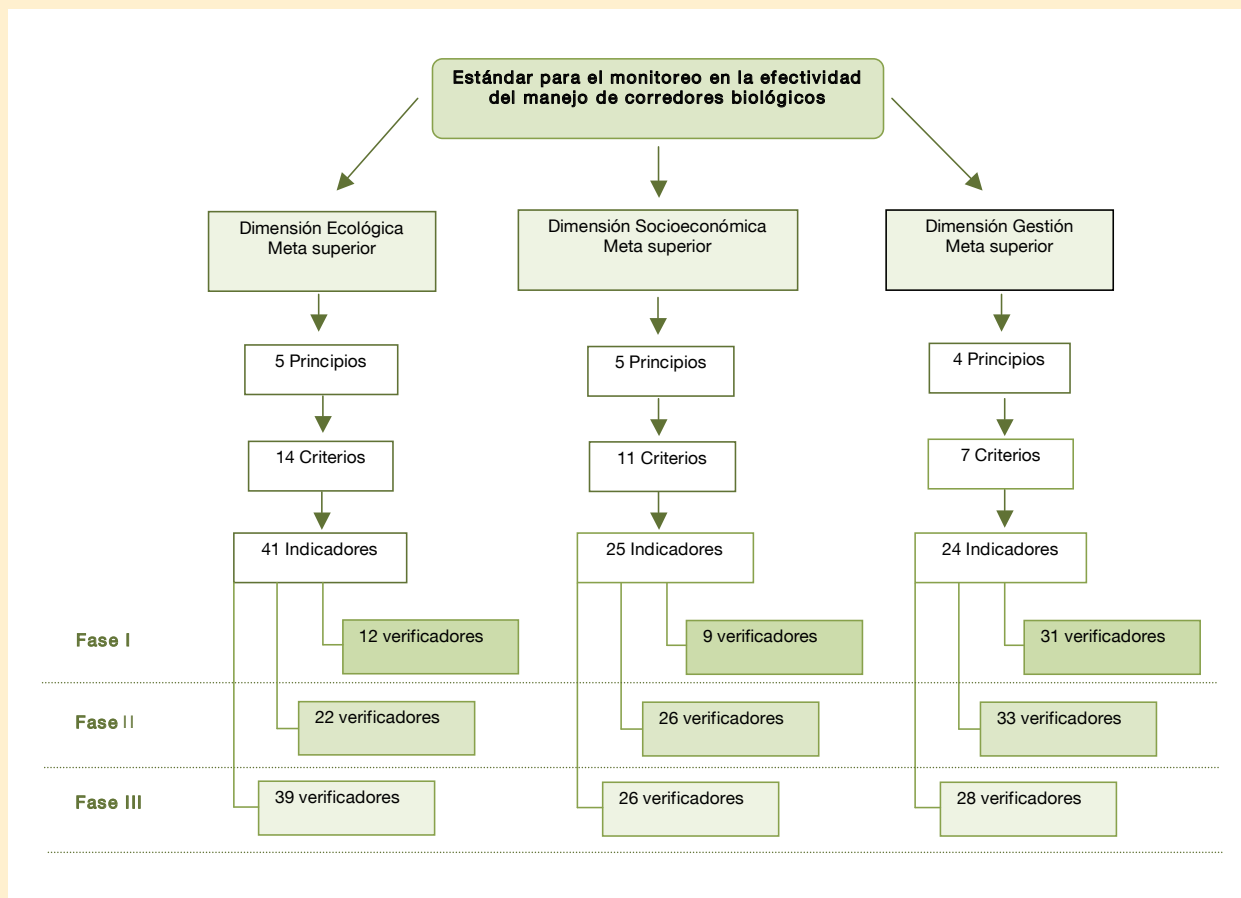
Estándar para el monitoreo en la efectividad del manejo de corredores biológicos

Dimensión Ecológica
Meta superior

5 Principios

14 Criterios

41 Indicadores

12 verificadores

22 verificadores

39 verificadores

Dimensión Socioeconómica
Meta superior

5 Principios

11 Criterios

25 Indicadores

9 verificadores

26 verificadores

26 verificadores

Dimensión Gestión
Meta superior

4 Principios

7 Criterios

24 Indicadores

31 verificadores

33 verificadores

28 verificadores

Fase I

Fase II

Fase III